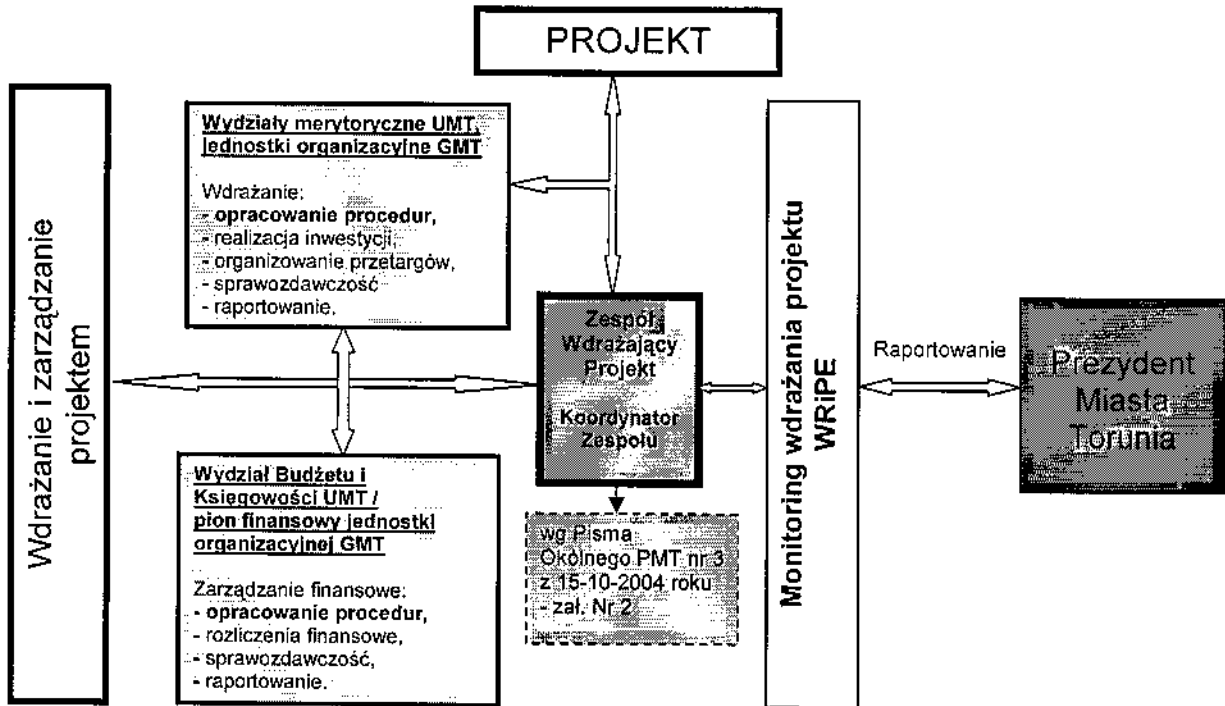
PROJEKT

Wdrażanie i zarządzanie projektem

Wydziały merytoryczne UMT, jednostki organizacyjne GMT

Wdrażanie:
- opracowanie procedur,
- realizacja inwestycji,
- organizowanie przetargów,
- sprawozdawczość
- raportowanie,

Zespół Wdrażający Projekt

Koordynator Zespołu

Wydział Budżetu i Księgowości UMT / pion finansowy jednostki organizacyjnej GMT

Zarządzanie finansowe:
- opracowanie procedur,
- rozliczenia finansowe,
- sprawozdawczość,
- raportowanie.

wg Pisma Okólnego PMT nr 3 z 15-10-2004 roku - zał. Nr 2

Monitoring wdrażania projektu WRiPE

Raportowanie

Prezydent Miasta Torunia